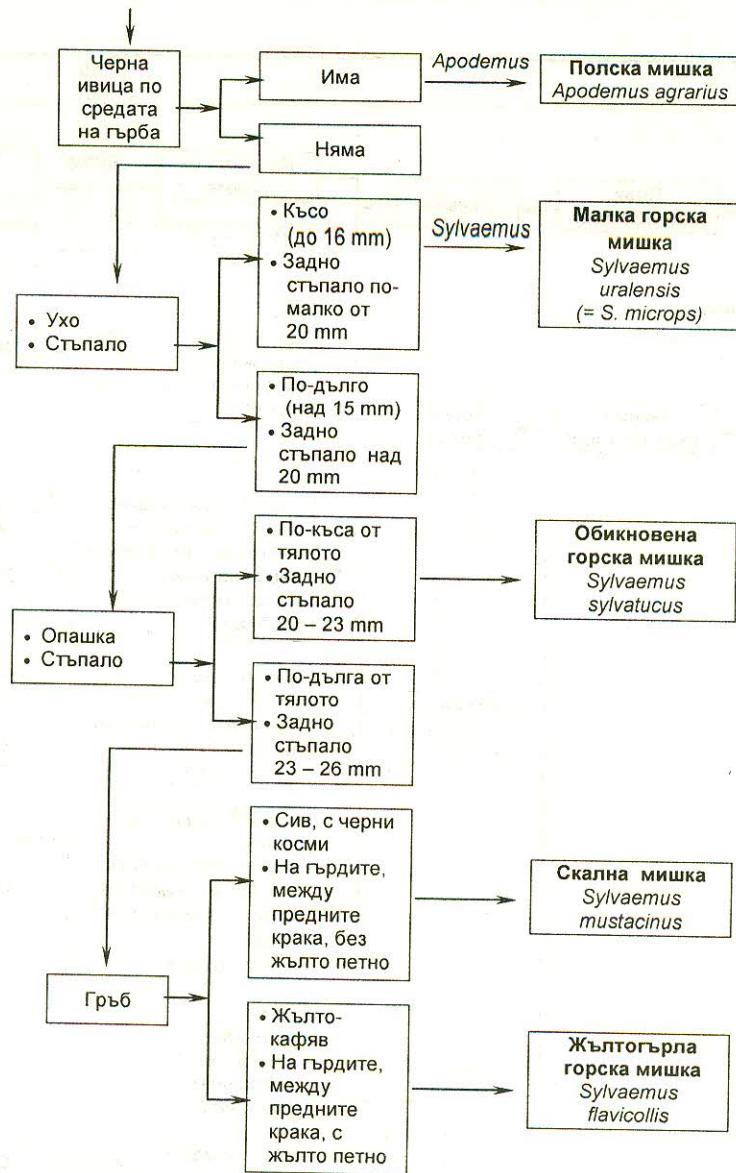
Черна ивица по средата на гърба

Има

Apodemus

Полска мишка
Apodemus agrarius

Няма

• Ухо
• Стъпало

• Късо (до 16 mm)
• Задно стъпало по-малко от 20 mm

Sylvaemus

Малка горска мишка
Sylvaemus uralensis
(= S. microps)

• По-дълго (над 15 mm)
• Задно стъпало над 20 mm

• Опашка
• Стъпало

• По-къса от тялото
• Задно стъпало 20 – 23 mm

Обикновена горска мишка
Sylvaemus sylvatucus

• По-дълга от тялото
• Задно стъпало 23 – 26 mm

Гръб

• Сив, с черни косми
• На гърдите, между предните крака, без жълто петно

Скална мишка
Sylvaemus mustacinus

• Жълто-кафяв
• На гърдите, между предните крака, с жълто петно

Жълтогърла горска мишка
Sylvaemus flavicollis